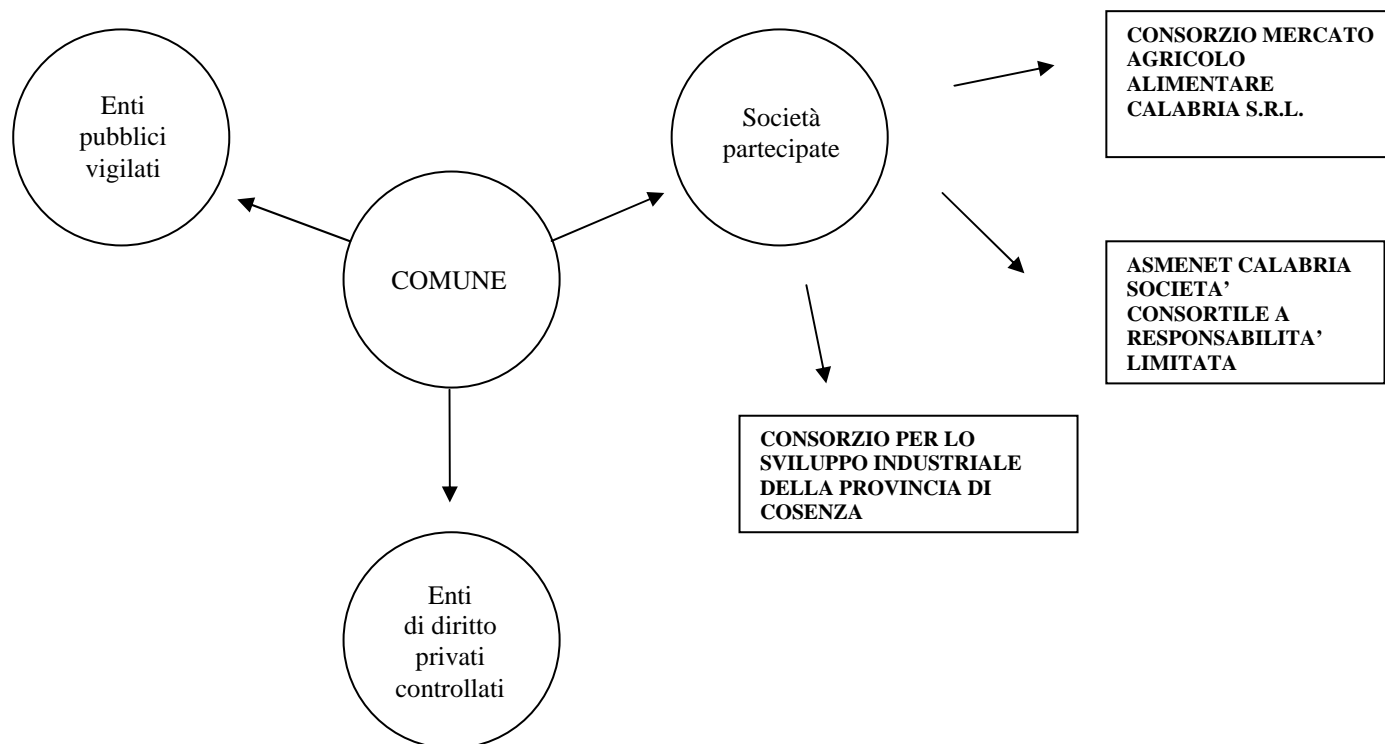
Enti pubblici vigilati

COMUNE

Società partecipate

CONSORZIO MERCATO AGRICOLO ALIMENTARE CALABRIA S.R.L.

ASMENET CALABRIA SOCIETA' CONSORTILE A RESPONSABILITA' LIMITATA

CONSORZIO PER LO SVILUPPO INDUSTRIALE DELLA PROVINCIA DI COSENZA

Enti di diritto privati controllati